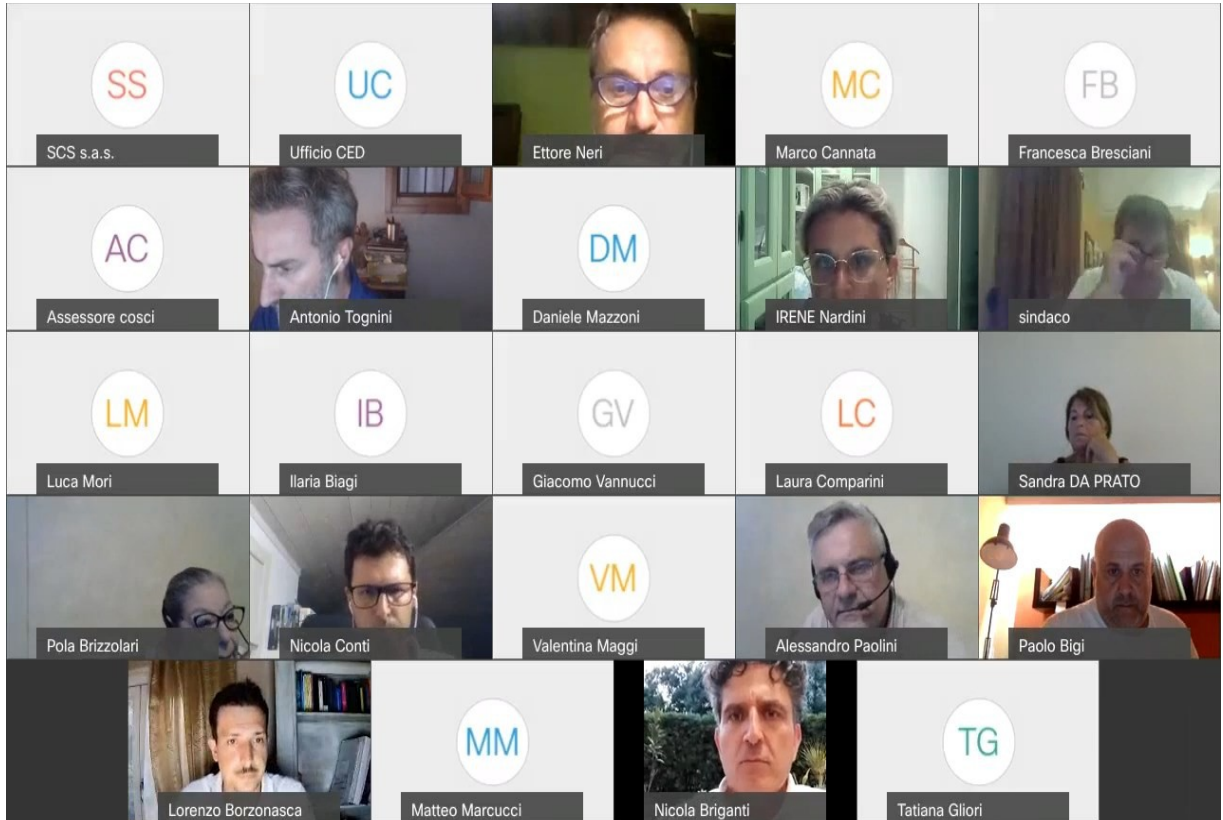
SS
SCS s.a.s.

UC
Ufficio CED

Ettore Neri

MC
Marco Cannata

FB
Francesca Bresciani

AC
Assessore cosci

Antonio Tognini

DM
Daniele Mazzoni

IRENE Nardini

sindaco

LM
Luca Mori

IB
Ilaria Biagi

GV
Giacomo Vannucci

LC
Laura Comparini

Sandra DA PRATO

Pola Brizzolari

Nicola Conti

VM
Valentina Maggi

Alessandro Paolini

Paolo Bigi

Lorenzo Borzonasca

MM
Matteo Marcucci

Nicola Briganti

TG
Tatiana Gliori